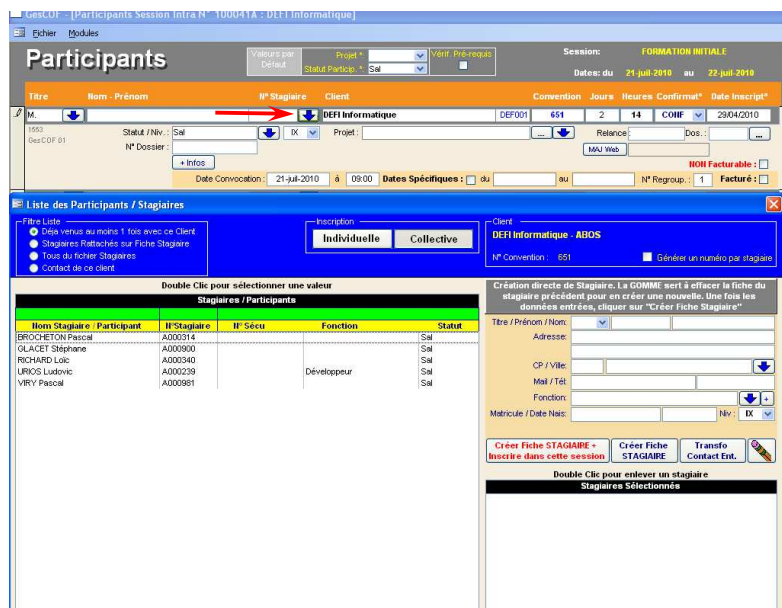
GesCOF - [Participants Session Intra N° 100041A : DEFI Informatique]

Fichier Modules

Participants

Valeurs par Défaut

Projet *

Statut Particip. * Sal

Vérif. Pré-requis

Session: FORMATION INITIALE

Dates: du 21-juil-2010 au 22-juil-2010

Titre Nom - Prénom N° Stagiaire Client Convention Jours Heures Confirmat° Date Inscript°

M. DEFI Informatique DEF001 651 2 14 CONF 29/04/2010

1553
GesCOF 01

Statut / Niv.: Sal IX Projet: Relance Dos.:

N° Dossier: MAJ Web

+ Infos

NON Facturable :

Date Convocation : 21-juil-2010 à 09:00 Dates Spécifiques : du au N° Regroup.: 1 Facturé :

Liste des Participants / Stagiaires

Filtre Liste
Déja venus au moins 1 fois avec ce Client
Stagiaires Rattachés sur Fiche Stagiaire
Tous du fichier Stagiaires
Contact de ce client

Inscription
Individuelle Collective

Client
DEFI Informatique - ABOS
N° Convention : 651
Générer un numéro par stagiaire

Double Clic pour sélectionner une valeur

Stagiaires / Participants

| Nom Stagiaire / Participant | N°Stagiaire | N° Sécu | Fonction | Statut |
|---|---|---|---|---|
| BROCHETON Pascal | A000314 | | | Sal |
| GLACET Stéphane | A000900 | | | Sal |
| RICHARD Loïc | A000340 | | | Sal |
| URIOS Ludovic | A000239 | | Développeur | Sal |
| VIRY Pascal | A000981 | | | Sal |

Création directe de Stagiaire. La GOMME sert à effacer la fiche du stagiaire précédent pour en créer une nouvelle. Une fois les données entrées, cliquer sur "Créer Fiche Stagiaire"

Titre / Prénom / Nom:

Adresse:

CP / Ville:

Mail / Tél

Fonction:

Matricule / Date Nais: Niv: IX

Créer Fiche STAGIAIRE + Inscrire dans cette session

Créer Fiche STAGIAIRE

Transfo Contact Ent.

Double Clic pour enlever un stagiaire

Stagiaires Sélectionnés